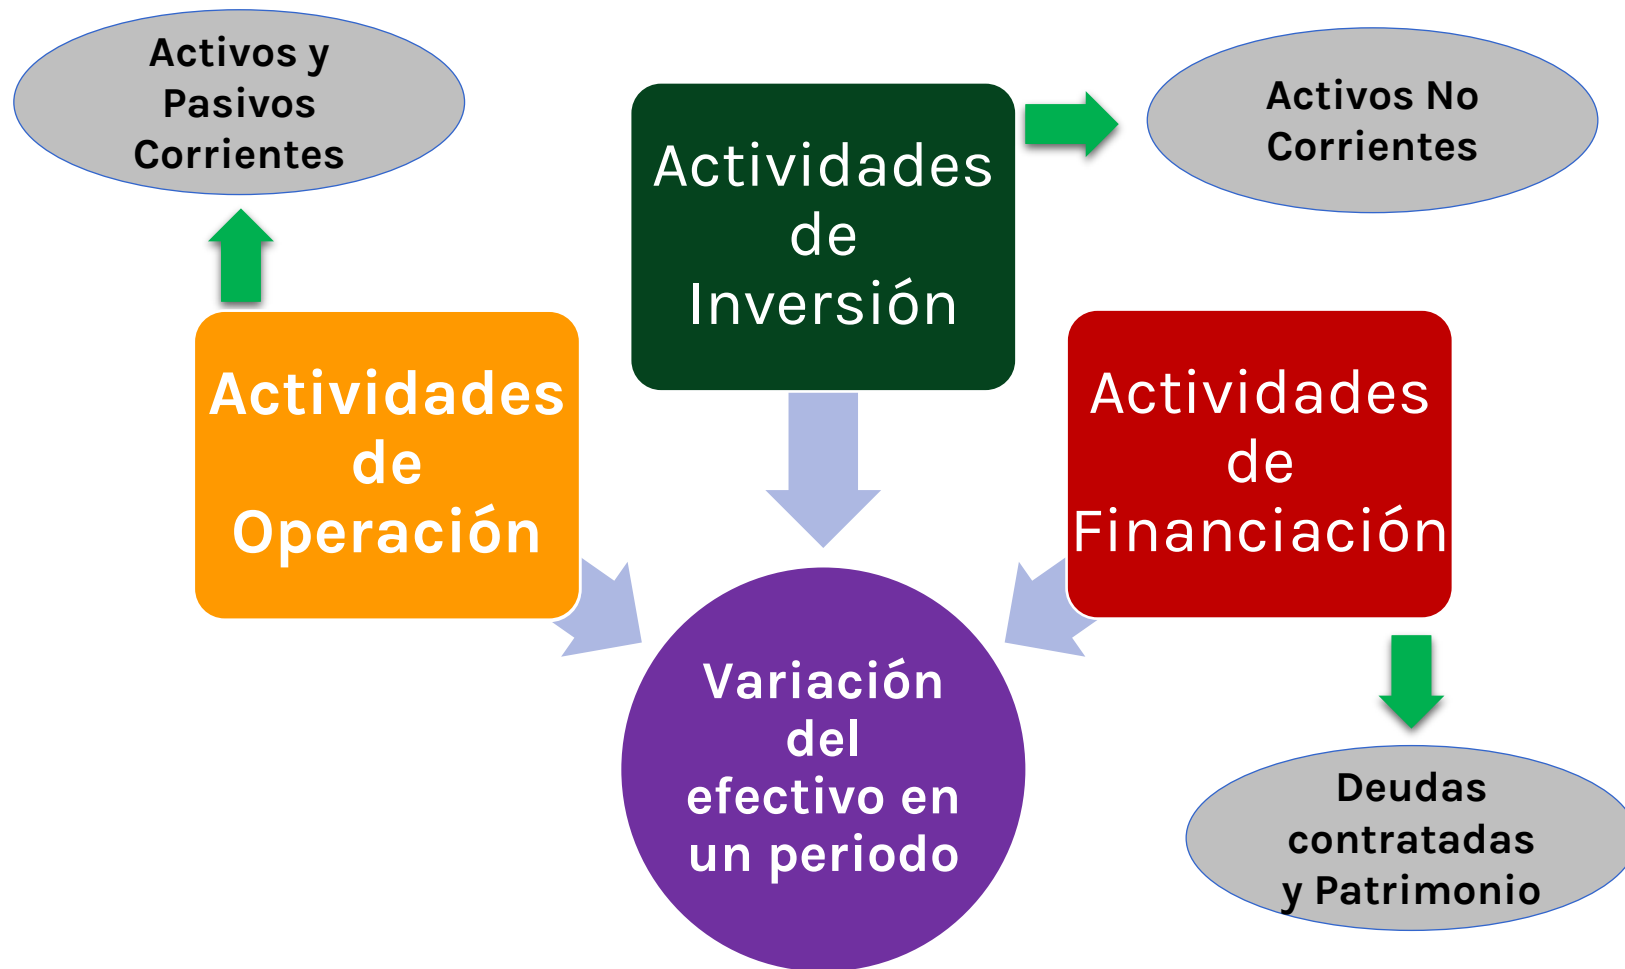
Activos y Pasivos Corrientes

Actividades de Inversión

Activos No Corrientes

Actividades de Operación

Actividades de Financiación

Variación del efectivo en un periodo

Deudas contratadas y Patrimonio